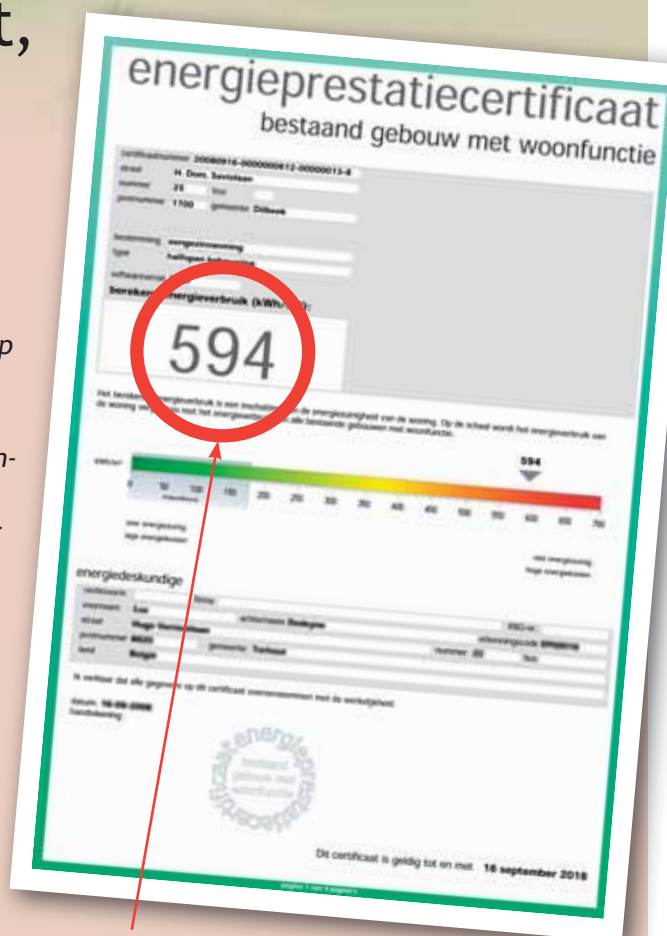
t,

p

n-

energieprestatiecertificaat
bestaand gebouw met woonfunctie

certificaatnummer 20080916-0000000612-00000013-8
straat H. Dom. Savioleen
nummer 25 bus
postnummer 1700 gemeente Dilbeek

bestemming eengezinswoning
type halfopen bebouwing

berekend energieverbruik (kWh/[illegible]):

594

Het berekende energieverbruik is een inschatting van de energiezuinigheid van de woning. Op de schaal wordt het energieverbruik van de woning vergeleken met het energieverbruik van alle bestaande gebouwen met woonfunctie.

594

0 50 100 150 200 250 300 350 400 450 500 550 600 650 700

lage energiebehoefte

hoge energiebehoefte

energiedeskundige

datum: 16-09-2008

Ik verklaar dat alle gegevens op dit certificaat overeenstemmen met de werkelijkheid.

handtekening

energieprestatiecertificaat
bestaand gebouw met woonfunctie

Dit certificaat is geldig tot en met 16 september 2018

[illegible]